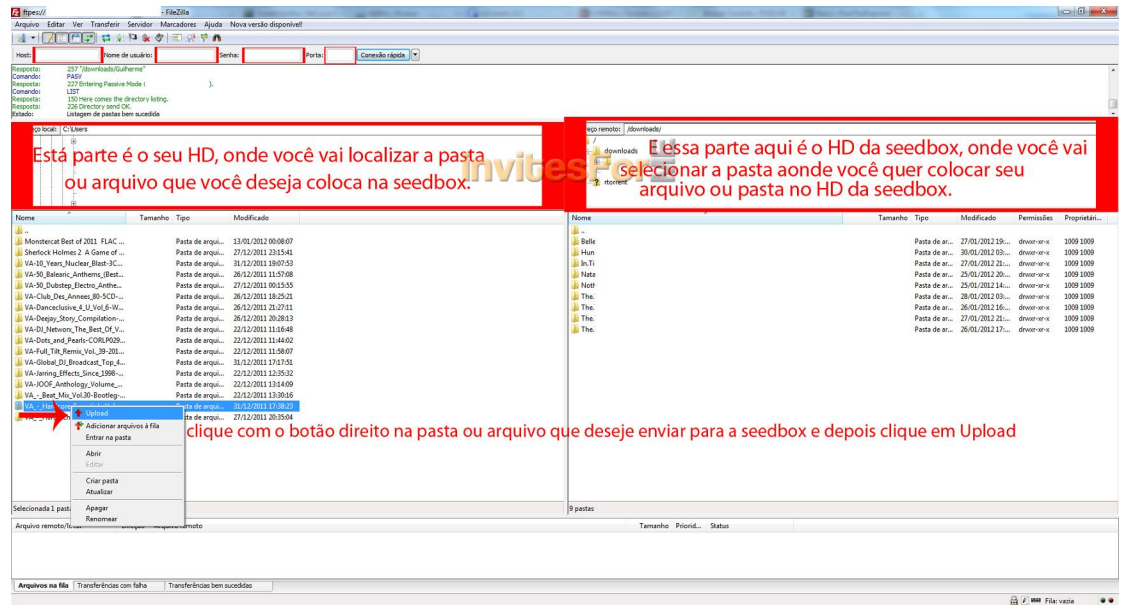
ftpes:// - FileZilla

Arquivo Editar Ver Transferir Servidor Marcadores Ajuda Nova versão disponível!

Host: Nome de usuário: Senha: Porta: Conexão rápida

Resposta: 257 "/downloads/Guilherme"
Comando: PASV
Resposta: 227 Entering Passive Mode ( ).
Comando: LIST
Resposta: 150 Here comes the directory listing.
Resposta: 226 Directory send OK.
Estado: Listagem de pastas bem sucedida

Endereço local: C:\Users

Está parte é o seu HD, onde você vai localizar a pasta ou arquivo que você deseja coloca na seedbox.

Endereço remoto: /downloads/

downloads
rtorrent

E essa parte aqui é o HD da seedbox, onde você vai selecionar a pasta aonde você quer colocar seu arquivo ou pasta no HD da seedbox.

invitesFor

| Nome | Tamanho | Tipo | Modificado |
|---|---|---|---|
| .. | | | |
| Monstercat Best of 2011 FLAC ... | | Pasta de arqui... | 13/01/2012 00:08:07 |
| Sherlock Holmes 2 A Game of ... | | Pasta de arqui... | 27/12/2011 23:15:41 |
| VA-10_Years_Nuclear_Blast-3C... | | Pasta de arqui... | 31/12/2011 19:07:53 |
| VA-50_Balearic_Anthems_(Best... | | Pasta de arqui... | 26/12/2011 11:57:08 |
| VA-50_Dubstep_Electro_Anthe... | | Pasta de arqui... | 27/12/2011 00:15:55 |
| VA-Club_Des_Annees_80-5CD-... | | Pasta de arqui... | 26/12/2011 18:25:21 |
| VA-Danceclusive_4_U_Vol_6-W... | | Pasta de arqui... | 26/12/2011 21:27:11 |
| VA-Deejay_Story_Compilation-... | | Pasta de arqui... | 26/12/2011 20:28:13 |
| VA-DJ_Networx_The_Best_Of_V... | | Pasta de arqui... | 22/12/2011 11:16:48 |
| VA-Dots_and_Pearls-CORLP029... | | Pasta de arqui... | 22/12/2011 11:44:02 |
| VA-Full_Tilt_Remix_Vol._39-201... | | Pasta de arqui... | 22/12/2011 11:58:07 |
| VA-Global_DJ_Broadcast_Top_4... | | Pasta de arqui... | 31/12/2011 17:17:51 |
| VA-Jarring_Effects_Since_1998-... | | Pasta de arqui... | 22/12/2011 12:35:32 |
| VA-JOOF_Anthology_Volume_... | | Pasta de arqui... | 22/12/2011 13:14:09 |
| VA_-_Beat_Mix_Vol30-Bootleg-... | | Pasta de arqui... | 22/12/2011 13:30:16 |
| VA_-_Har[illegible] | | Pasta de arqui... | 31/12/2011 17:38:23 |
| VA_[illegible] | | Pasta de arqui... | 27/12/2011 20:35:04 |

Upload
Adicionar arquivos à fila
Entrar na pasta
Abrir
Editar
Criar pasta
Atualizar
Apagar
Renomear

clique com o botão direito na pasta ou arquivo que deseje enviar para a seedbox e depois clique em Upload

| Nome | Tamanho | Tipo | Modificado | Permissões | Proprietári... |
|---|---|---|---|---|---|
| .. | | | | | |
| Belle | | Pasta de ar... | 27/01/2012 19:... | drwxr-xr-x | 1009 1009 |
| Hun | | Pasta de ar... | 30/01/2012 03:... | drwxr-xr-x | 1009 1009 |
| In.Ti | | Pasta de ar... | 27/01/2012 21:... | drwxr-xr-x | 1009 1009 |
| Nata | | Pasta de ar... | 25/01/2012 20:... | drwxr-xr-x | 1009 1009 |
| Noth | | Pasta de ar... | 25/01/2012 14:... | drwxr-xr-x | 1009 1009 |
| The. | | Pasta de ar... | 28/01/2012 03:... | drwxr-xr-x | 1009 1009 |
| The. | | Pasta de ar... | 26/01/2012 16:... | drwxr-xr-x | 1009 1009 |
| The. | | Pasta de ar... | 27/01/2012 21:... | drwxr-xr-x | 1009 1009 |
| The. | | Pasta de ar... | 26/01/2012 17:... | drwxr-xr-x | 1009 1009 |

Selecionada 1 pasta
9 pastas

Arquivo remoto/local Direção Arquivo remoto Tamanho Priorid... Status

Arquivos na fila | Transferências com falha | Transferências bem sucedidas

Fila: vazia